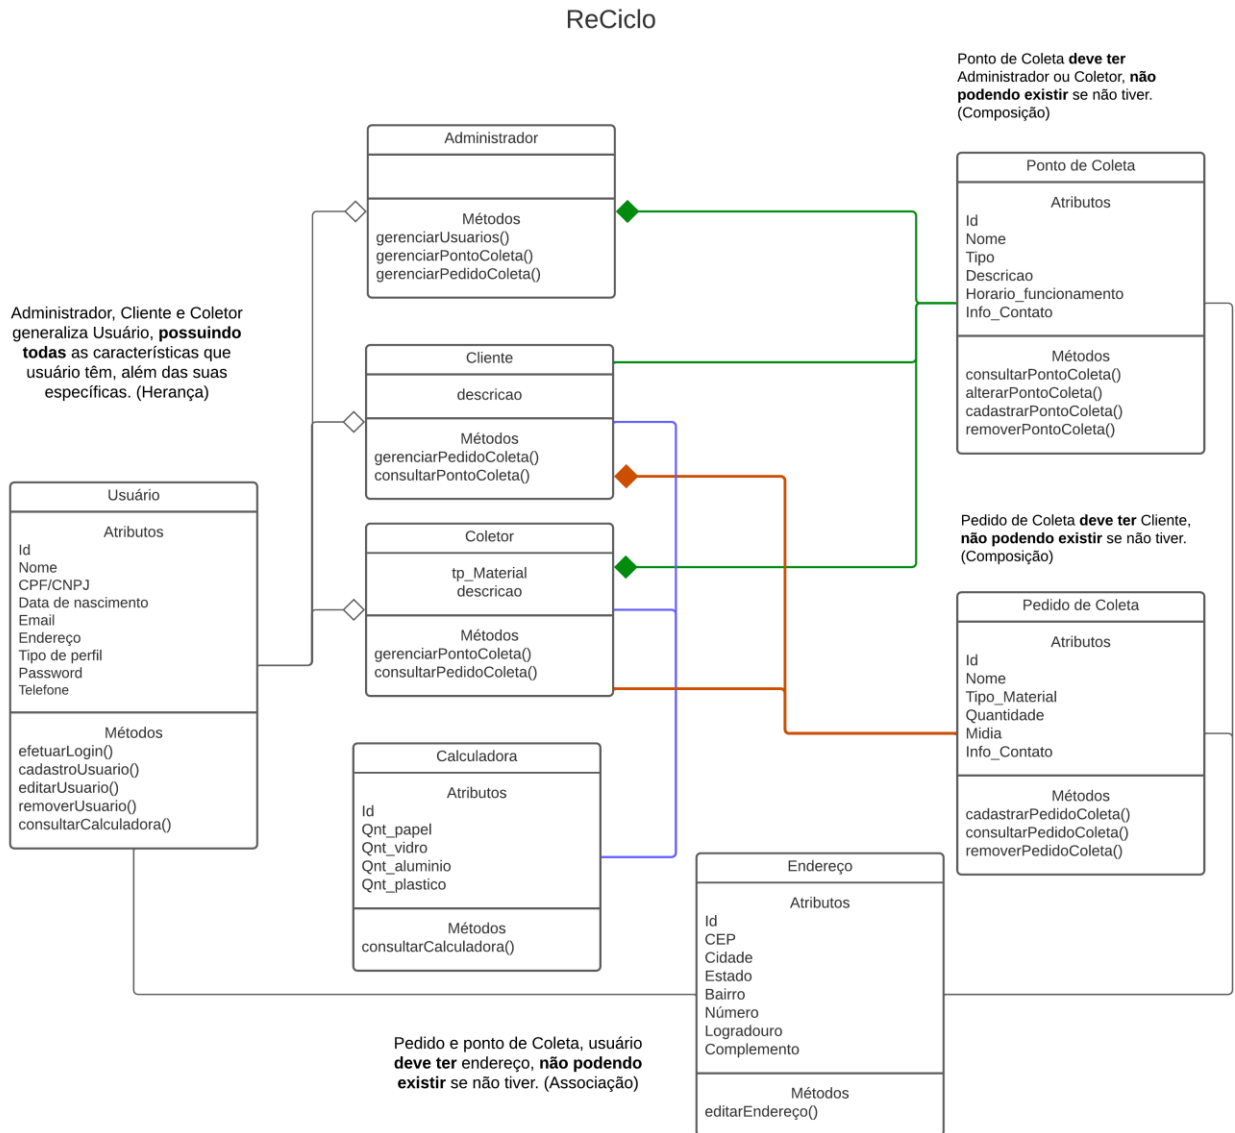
ReCiclo

Ponto de Coleta deve ter Administrador ou Coletor, não podendo existir se não tiver. (Composição)

Administrador

Métodos
gerenciarUsuarios()
gerenciarPontoColeta()
gerenciarPedidoColeta()

Ponto de Coleta

Atributos
Id
Nome
Tipo
Descricao
Horario_funcionamento
Info_Contato

Métodos
consultarPontoColeta()
alterarPontoColeta()
cadastrarPontoColeta()
removerPontoColeta()

Administrador, Cliente e Coletor generaliza Usuário, possuindo todas as características que usuário têm, além das suas específicas. (Herança)

Cliente

descricao

Métodos
gerenciarPedidoColeta()
consultarPontoColeta()

Usuário

Atributos
Id
Nome
CPF/CNPJ
Data de nascimento
Email
Endereço
Tipo de perfil
Password
Telefone

Métodos
efetuarLogin()
cadastroUsuario()
editarUsuario()
removerUsuario()
consultarCalculadora()

Coletor

tp_Material
descricao

Métodos
gerenciarPontoColeta()
consultarPedidoColeta()

Pedido de Coleta deve ter Cliente, não podendo existir se não tiver. (Composição)

Pedido de Coleta

Atributos
Id
Nome
Tipo_Material
Quantidade
Midia
Info_Contato

Métodos
cadastrarPedidoColeta()
consultarPedidoColeta()
removerPedidoColeta()

Calculadora

Atributos
Id
Qnt_papel
Qnt_vidro
Qnt_aluminio
Qnt_plastico

Métodos
consultarCalculadora()

Endereço

Atributos
Id
CEP
Cidade
Estado
Bairro
Número
Logradouro
Complemento

Métodos
editarEndereço()

Pedido e ponto de Coleta, usuário deve ter endereço, não podendo existir se não tiver. (Associação)